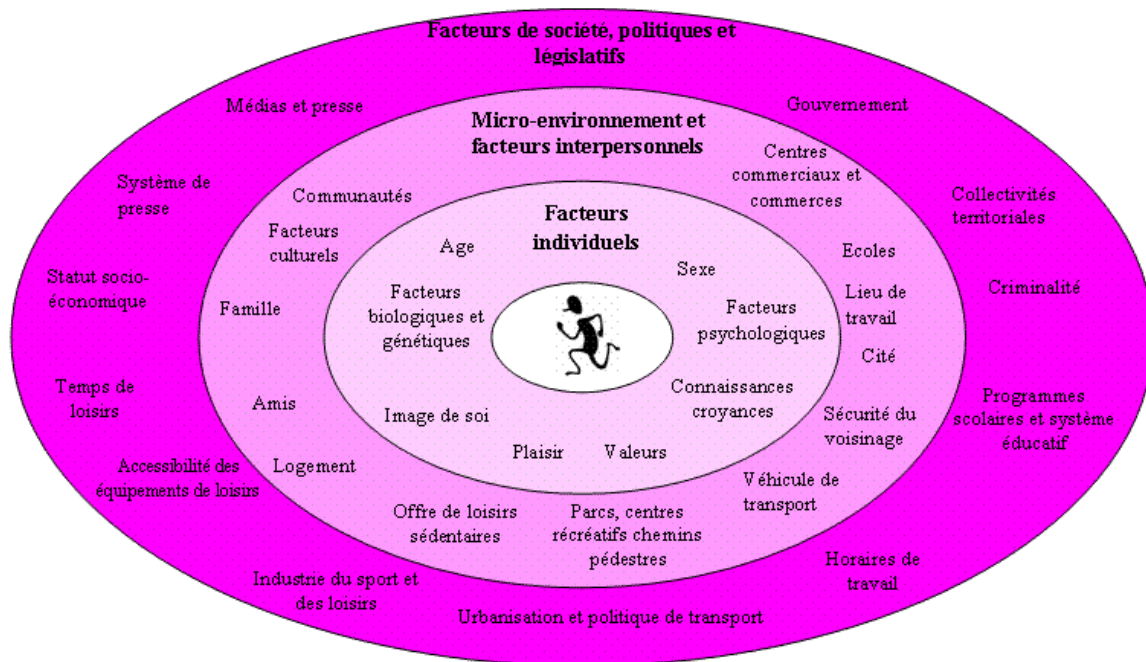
Facteurs de société, politiques et législatifs

Médias et presse

Gouvernement

Système de presse

Collectivités territoriales

Statut socio-économique

Criminalité

Temps de loisirs

Programmes scolaires et système éducatif

Accessibilité des équipements de loisirs

Horaires de travail

Industrie du sport et des loisirs

Urbanisation et politique de transport

Micro-environnement et facteurs interpersonnels

Communautés

Centres commerciaux et commerces

Facteurs culturels

Ecoles

Famille

Lieu de travail

Cité

Amis

Sécurité du voisinage

Logement

Véhicule de transport

Offre de loisirs sédentaires

Parcs, centres récréatifs chemins pédestres

Facteurs individuels

Age

Sexe

Facteurs biologiques et génétiques

Facteurs psychologiques

Connaissances croyances

Image de soi

Plaisir

Valeurs